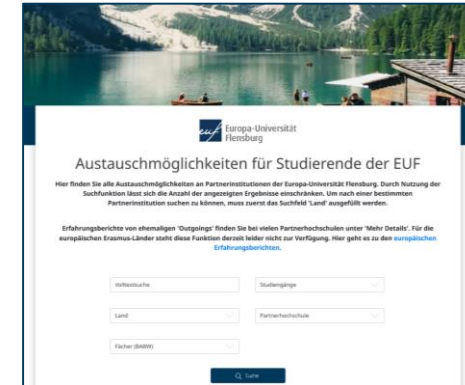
Europa-Universität Flensburg

Austauschmöglichkeiten für Studierende der EUF

Hier finden Sie alle Austauschmöglichkeiten an Partnerinstitutionen der Europa-Universität Flensburg. Durch Nutzung der Suchfunktion lässt sich die Anzahl der angezeigten Ergebnisse einschränken. Um nach einer bestimmten Partnerinstitution suchen zu können, muss zuerst das Suchfeld 'Land' ausgefüllt werden.

Erfahrungsberichte von ehemaligen 'Outgoings' finden Sie bei vielen Partnerhochschulen unter 'Mehr Details'. Für die europäischen Erasmus-Länder steht diese Funktion derzeit leider nicht zur Verfügung. Hier geht es zu den europäischen Erfahrungsberichten.

Volltextsuche

Studiengänge

Land

Partnerhochschule

Fächer (BABW)

Suche